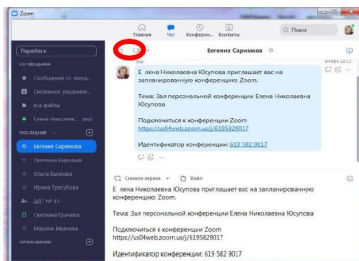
Zoom

Главная Чат Конферен... Контакты

Поиск

Перейти к

СО ЗВЕЗДОЧ...

Сообщения со звезд...

Системное уведомле...

Все файлы

Елена Николае... (вы)

ПОСЛЕДНИЕ

Евгения Сарнмова

Светлана Бараева

Ольга Бакина

Ирина Трегубова

ДДТ НР 13

Светлана Гущина

Марина Иванова

Евгения Сарнмова

Е лена Николаевна Юсупова приглашает вас на запланированную конференцию Zoom.

Тема: Зал персональной конференции Елена Николаевна Юсупова

Подключиться к конференции Zoom
https://us04web.zoom.us/j/6195829017

Идентификатор конференции: 619 582 9017

Снимок экрана Файл

Е лена Николаевна Юсупова приглашает вас на запланированную конференцию: Zoom.

Тема: Зал персональной конференции Елена Николаевна Юсупова

Подключиться к конференции Zoom
https://us04web.zoom.us/j/6195829017

Идентификатор конференции: 619 582 9017